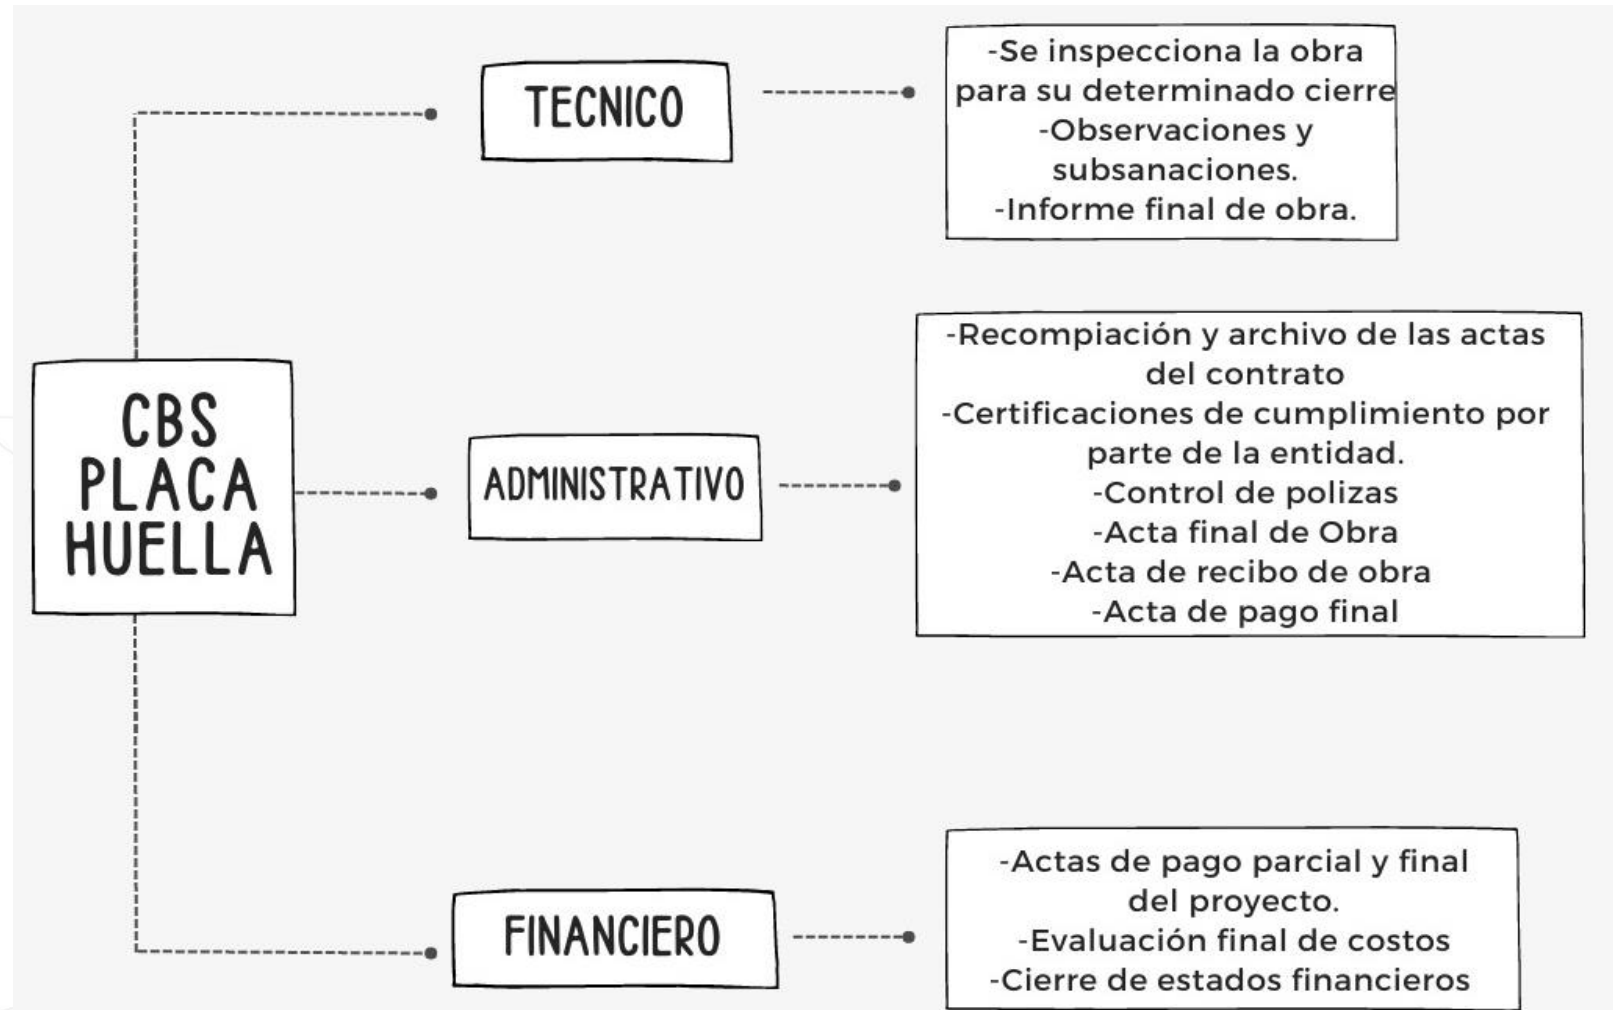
CBS PLACA HUELLA

TECNICO

-Se inspecciona la obra para su determinado cierre
-Observaciones y subsanaciones.
-Informe final de obra.

ADMINISTRATIVO

-Recompiación y archivo de las actas del contrato
-Certificaciones de cumplimiento por parte de la entidad.
-Control de polizas
-Acta final de Obra
-Acta de recibo de obra
-Acta de pago final

FINANCIERO

-Actas de pago parcial y final del proyecto.
-Evaluación final de costos
-Cierre de estados financieros